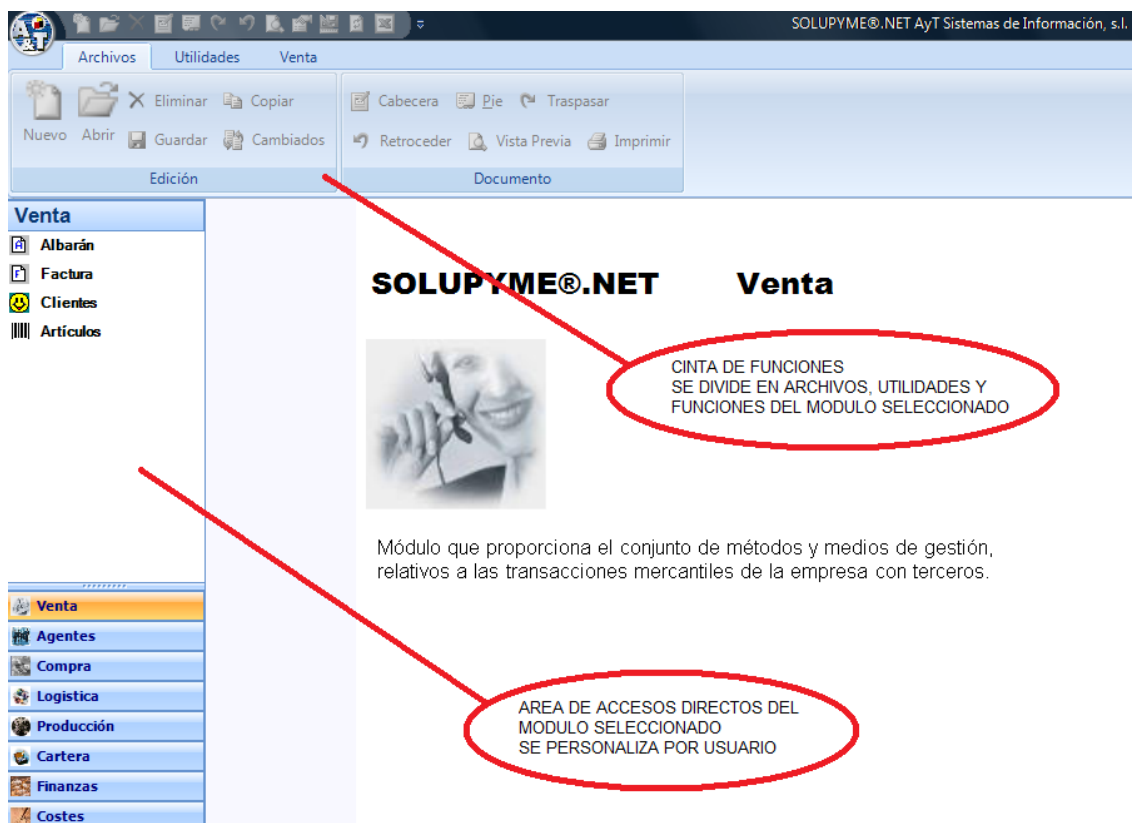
SOLUPYME®.NET AyT Sistemas de Información, s.l.

Archivos Utilidades Venta

Nuevo Abrir Eliminar Guardar Copiar Cambiados
Edición

Cabecera Pie Traspasar
Retroceder Vista Previa Imprimir
Documento

Venta
Albarán
Factura
Clientes
Artículos

SOLUPYME®.NET Venta

CINTA DE FUNCIONES
SE DIVIDE EN ARCHIVOS, UTILIDADES Y FUNCIONES DEL MODULO SELECCIONADO

Módulo que proporciona el conjunto de métodos y medios de gestión, relativos a las transacciones mercantiles de la empresa con terceros.

AREA DE ACCESOS DIRECTOS DEL MODULO SELECCIONADO
SE PERSONALIZA POR USUARIO

Venta
Agentes
Compra
Logistica
Producción
Cartera
Finanzas
Costes